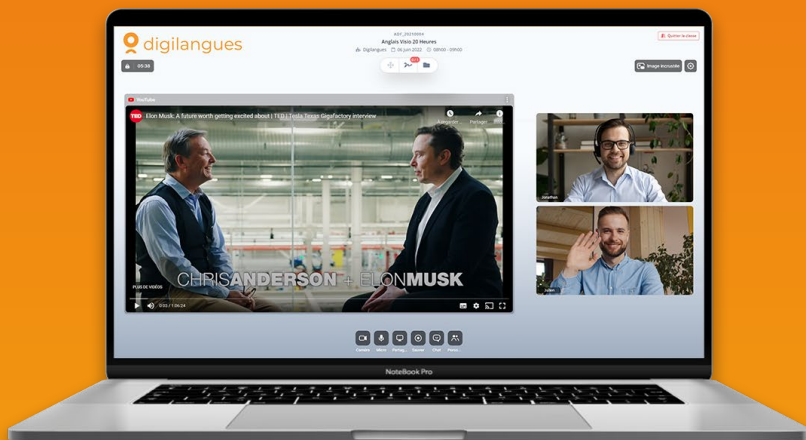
digilangues

#DT_20210914
Anglais Visio 20 Heures
Digilangues 06 juin 2022 09h00 - 09h30

Quitter la classe

09:38

Image incrustée

YouTube

Elon Musk: A future worth getting excited about | TED | Tesla Texas Gigafactory interview

À regarder Partager

TED

CHRISANDERSON + ELONMUSK

PLUS DE VIDÉOS

0:00 / 1:06:24

Jonathan

Julien

Caméra Micro Partag... Dessin Chat Partici...

NoteBook Pro